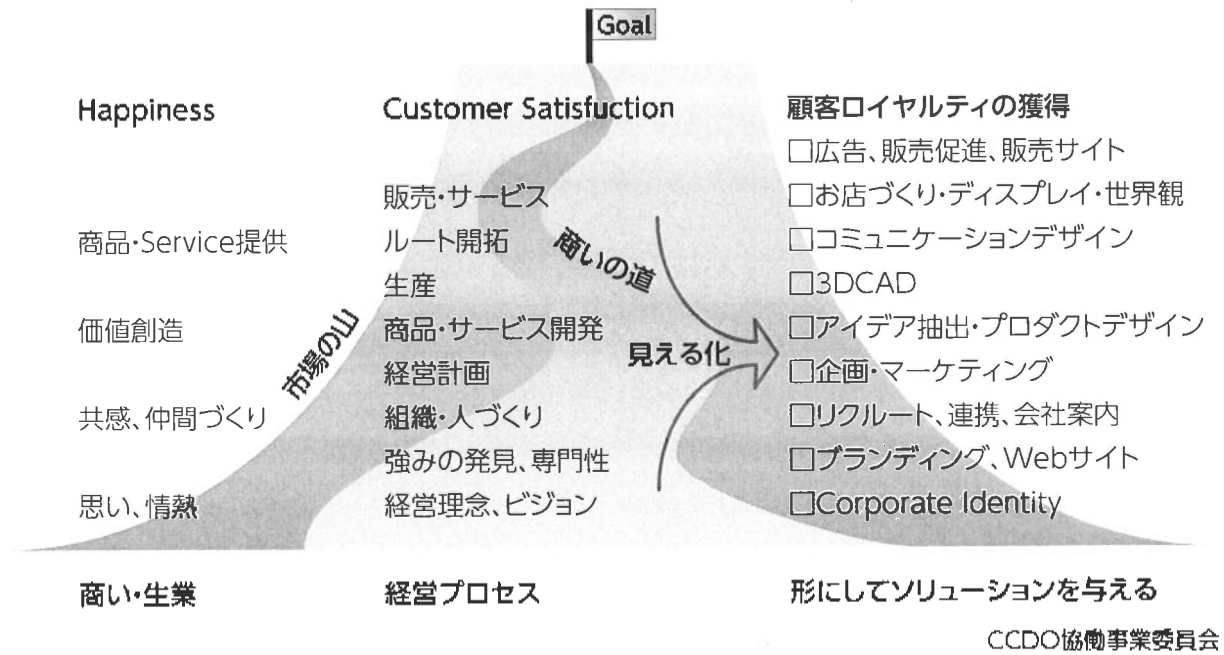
Goal

Happiness

商品・Service提供

価値創造

共感、仲間づくり

思い、情熱

市場の山

Customer Satisfuction

販売・サービス
ルート開拓
生産
商品・サービス開発
経営計画
組織・人づくり
強みの発見、専門性
経営理念、ビジョン

商いの道

見える化

顧客ロイヤルティの獲得
□広告、販売促進、販売サイト
□お店づくり・ディスプレイ・世界観
□コミュニケーションデザイン
□3DCAD
□アイデア抽出・プロダクトデザイン
□企画・マーケティング
□リクルート、連携、会社案内
□ブランディング、Webサイト
□Corporate Identity

商い・生業

経営プロセス

形にしてソリューションを与える

CCDO協働事業委員会